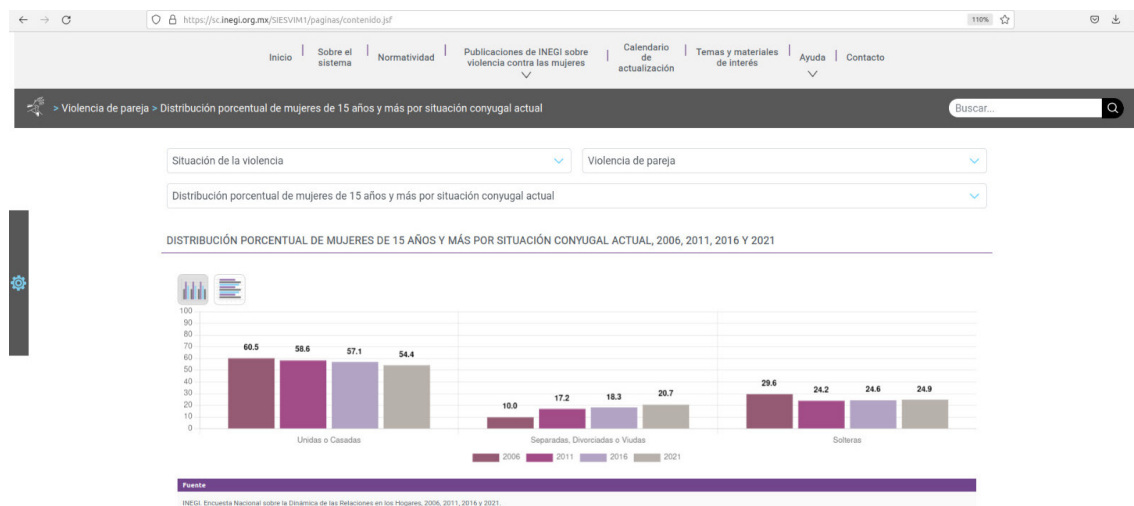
https://sc.inegi.org.mx/SIESVIM1/paginas/contenido.jsf

110%

Inicio | Sobre el sistema | Normatividad | Publicaciones de INEGI sobre violencia contra las mujeres | Calendario de actualización | Temas y materiales de interés | Ayuda | Contacto

> Violencia de pareja > Distribución porcentual de mujeres de 15 años y más por situación conyugal actual

Buscar...

Situación de la violencia

Violencia de pareja

Distribución porcentual de mujeres de 15 años y más por situación conyugal actual

DISTRIBUCIÓN PORCENTUAL DE MUJERES DE 15 AÑOS Y MÁS POR SITUACIÓN CONYUGAL ACTUAL, 2006, 2011, 2016 Y 2021

100
90
80
70
60
50
40
30
20
10
0

| | 2006 | 2011 | 2016 | 2021 |
|---|---|---|---|---|
| Unidas o Casadas | 60.5 | 58.6 | 57.1 | 54.4 |
| Separadas, Divorciadas o Viudas | 10.0 | 17.2 | 18.3 | 20.7 |
| Solteras | 29.6 | 24.2 | 24.6 | 24.9 |

2006 2011 2016 2021

Fuente

INEGI. Encuesta Nacional sobre la Dinámica de las Relaciones en los Hogares, 2006, 2011, 2016 y 2021.